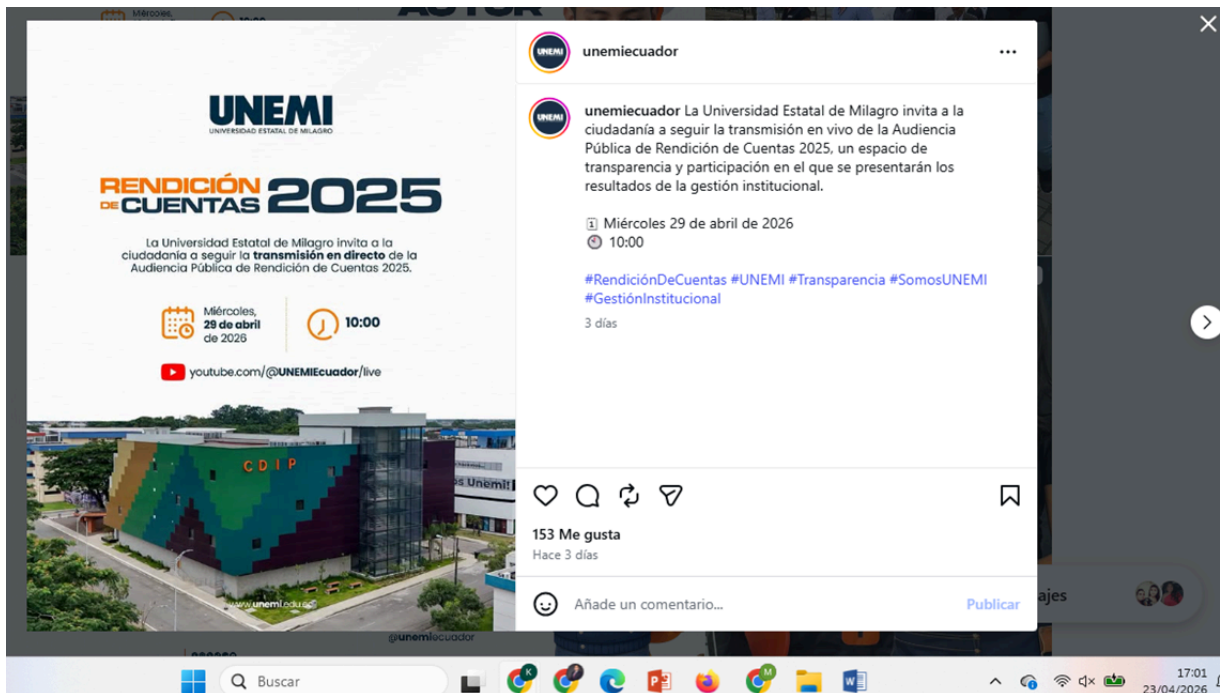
UNEMI
UNIVERSIDAD ESTATAL DE MILAGRO

RENDICIÓN DE CUENTAS 2025

La Universidad Estatal de Milagro invita a la ciudadanía a seguir la **transmisión en directo** de la Audiencia Pública de Rendición de Cuentas 2025.

Miércoles, 29 de abril de 2026

10:00

youtube.com/@UNEMIEcuador/live

CDIP

www.unemi.edu.ec

@unemiecuador

unemiecuador

unemiecuador La Universidad Estatal de Milagro invita a la ciudadanía a seguir la transmisión en vivo de la Audiencia Pública de Rendición de Cuentas 2025, un espacio de transparencia y participación en el que se presentarán los resultados de la gestión institucional.

Miércoles 29 de abril de 2026
10:00

#RendiciónDeCuentas #UNEMI #Transparencia #SomosUNEMI #GestiónInstitucional

3 días

153 Me gusta
Hace 3 días

Añade un comentario...
Publicar

ajes

Buscar

17:01
23/04/2026